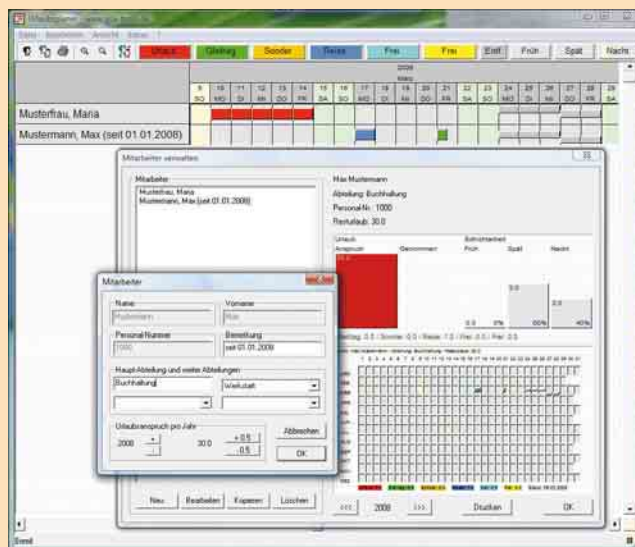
Urlaub | Gleittag | Sonder | Reise | Frei | Frei | Entf | Früh | Spät | Nacht

2008
März

| 9 | 10 | 11 | 12 | 13 | 14 | 15 | 16 | 17 | 18 | 19 | 20 | 21 | 22 | 23 | 24 | 25 | 26 | 27 | 28 | 29 |
|---|---|---|---|---|---|---|---|---|---|---|---|---|---|---|---|---|---|---|---|---|
| SO | MO | DI | MI | DO | FR | SA | SO | MO | DI | MI | DO | FR | SA | SO | MO | DI | MI | DO | FR | SA |

Musterfrau, Maria
Mustermann, Max (seit 01.01.2008)

Mitarbeiter verwalten

Mitarbeiter
Musterfrau, Maria
Mustermann, Max (seit 01.01.2008)

Max Mustermann
Abteilung: Buchhaltung
Personal-Nr.: 1000
Resturlaub: 30.0

Urlaub
Anspruch
Genommen
Schichtanteil
Früh
Spät
Nacht

Mitarbeiter

Name
Mustermann
Vorname
Max

Personal-Nummer
1000
Bemerkung
seit 01.01.2008

Haupt-Abteilung und weitere Abteilungen
Buchhaltung
Werkstatt

Urlaubsanspruch pro Jahr
2008
30.0
+0.5
-0.5
Abbrechen
OK

Neu | Bearbeiten | Kopieren | Löschen

<<< | 2008 | >>> | Drucken | OK